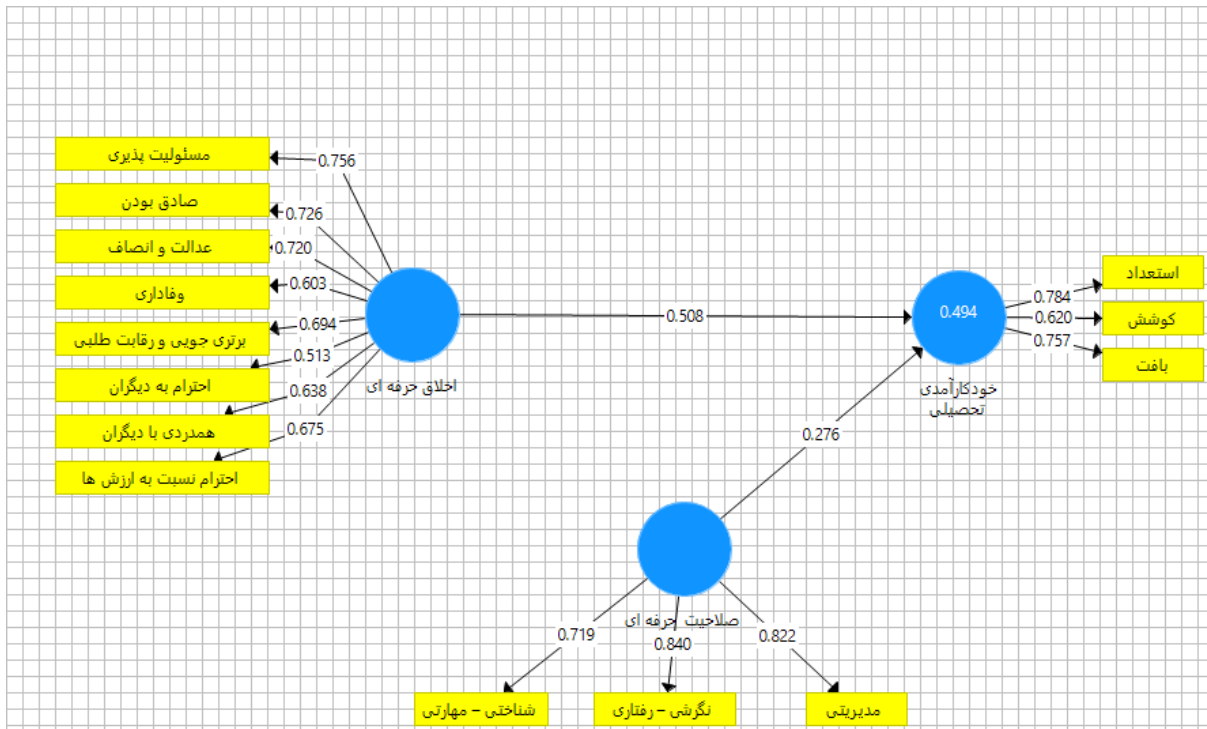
مسئولیت پذیری
0.756
صادق بودن
0.726
عدالت و انصاف
0.720
وفاداری
0.603
برتری جویی و رقابت طلبی
0.694
0.513
احترام به دیگران
0.638
همدردی با دیگران
0.675
احترام نسبت به ارزش ها

اخلاق حرفه ای

0.508

0.494
خودکارآمدی تحصیلی

استعداد
0.784
کوشش
0.620
بافت
0.757

0.276

صلاحیت حرفه ای
0.719
0.840
0.822
شناختی – مهارتی
نگرشی – رفتاری
مدیریتی